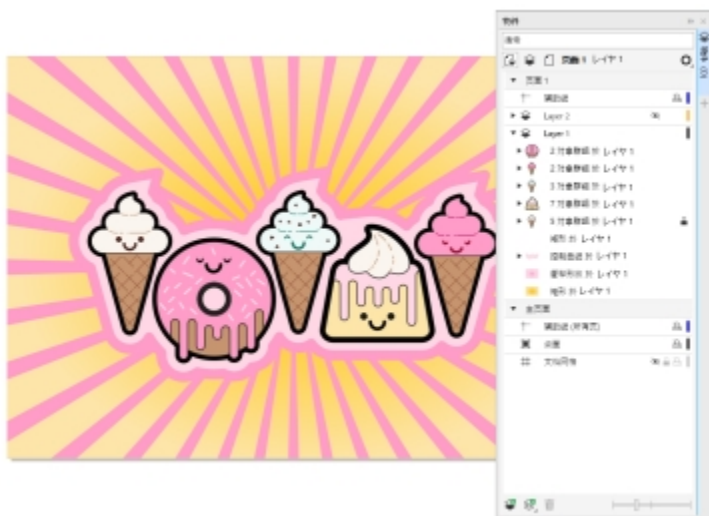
物件

搜尋

頁面 1 レイヤ 1

頁面 1

輔助線

Layer 2

Layer 1

2 対象群組 於 レイヤ 1

2 対象群組 於 レイヤ 1

3 対象群組 於 レイヤ 1

7 対象群組 於 レイヤ 1

5 対象群組 於 レイヤ 1

曲線 於 レイヤ 1

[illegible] 於 レイヤ 1

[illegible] 於 レイヤ 1

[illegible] 於 レイヤ 1

主頁面

輔助線 (所有頁)

桌面

文件網格